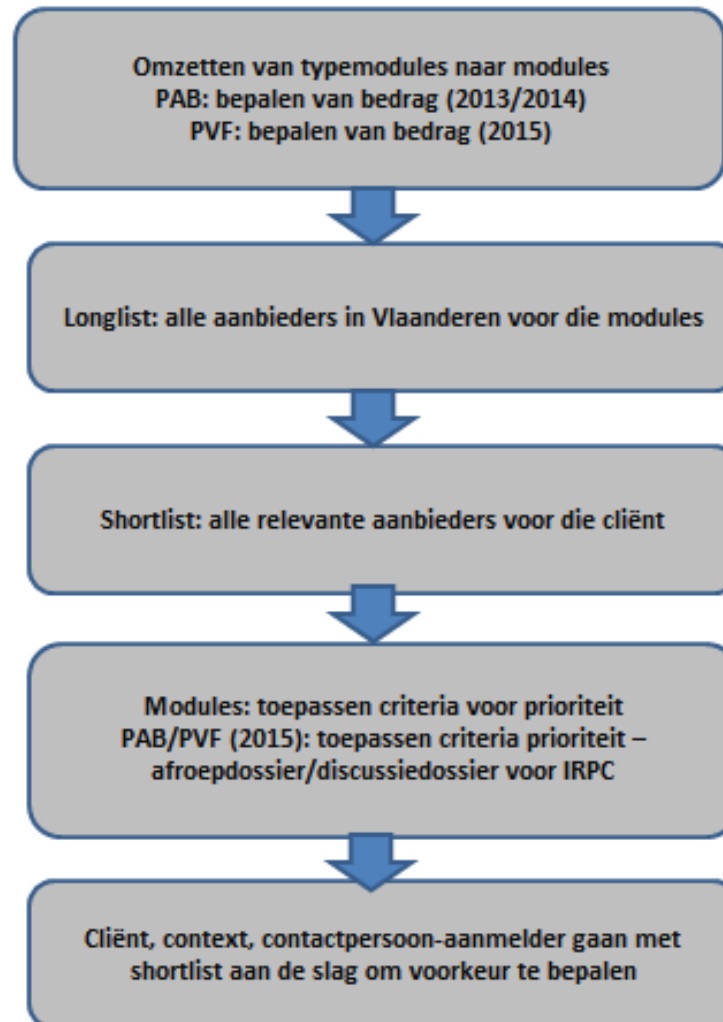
Omzetten van typemodules naar modules
PAB: bepalen van bedrag (2013/2014)
PVF: bepalen van bedrag (2015)

Longlist: alle aanbieders in Vlaanderen voor die modules

Shortlist: alle relevante aanbieders voor die cliënt

Modules: toepassen criteria voor prioriteit
PAB/PVF (2015): toepassen criteria prioriteit – afroepdossier/discussiedossier voor IRPC

Cliënt, context, contactpersoon-aanmelder gaan met shortlist aan de slag om voorkeur te bepalen